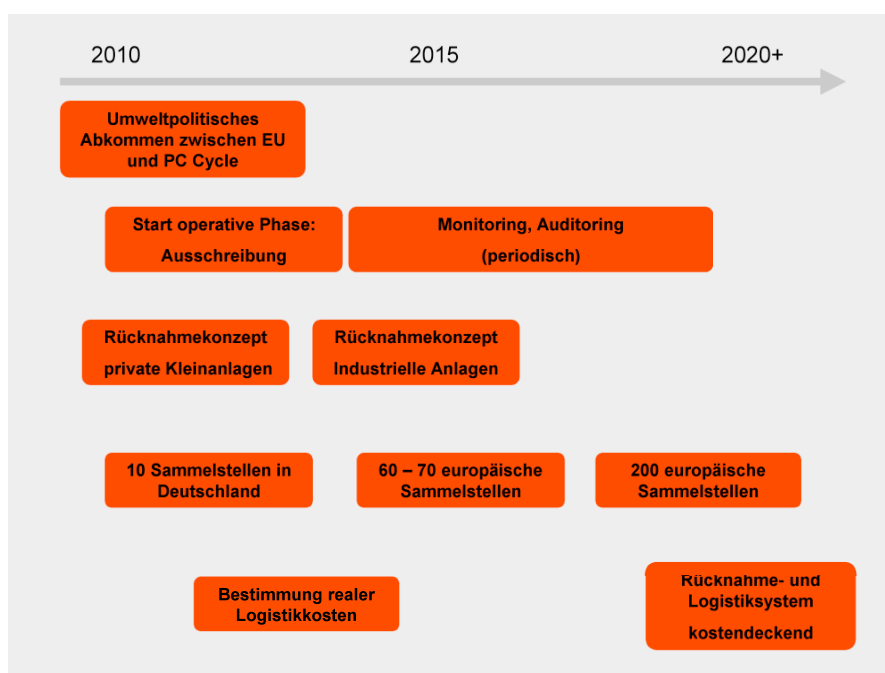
2010

2015

2020+

Umweltpolitisches Abkommen zwischen EU und PC Cycle

Start operative Phase: Ausschreibung

Monitoring, Auditoring (periodisch)

Rücknahmekonzept private Kleinanlagen

Rücknahmekonzept Industrielle Anlagen

10 Sammelstellen in Deutschland

60 – 70 europäische Sammelstellen

200 europäische Sammelstellen

Bestimmung realer Logistikkosten

Rücknahme- und Logistiksystem kostendeckend